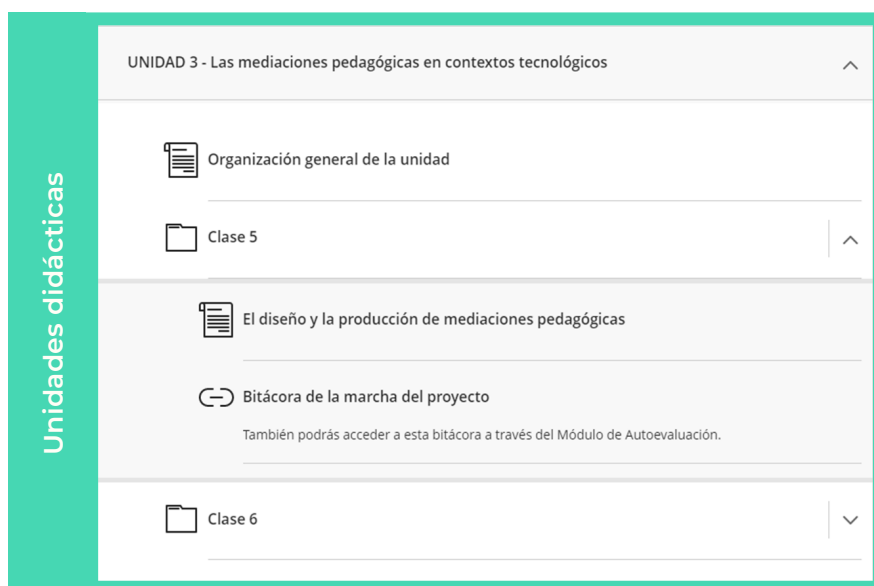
Unidades didácticas

UNIDAD 3 - Las mediaciones pedagógicas en contextos tecnológicos

Organización general de la unidad

Clase 5

El diseño y la producción de mediaciones pedagógicas

Bitácora de la marcha del proyecto

También podrás acceder a esta bitácora a través del Módulo de Autoevaluación.

Clase 6